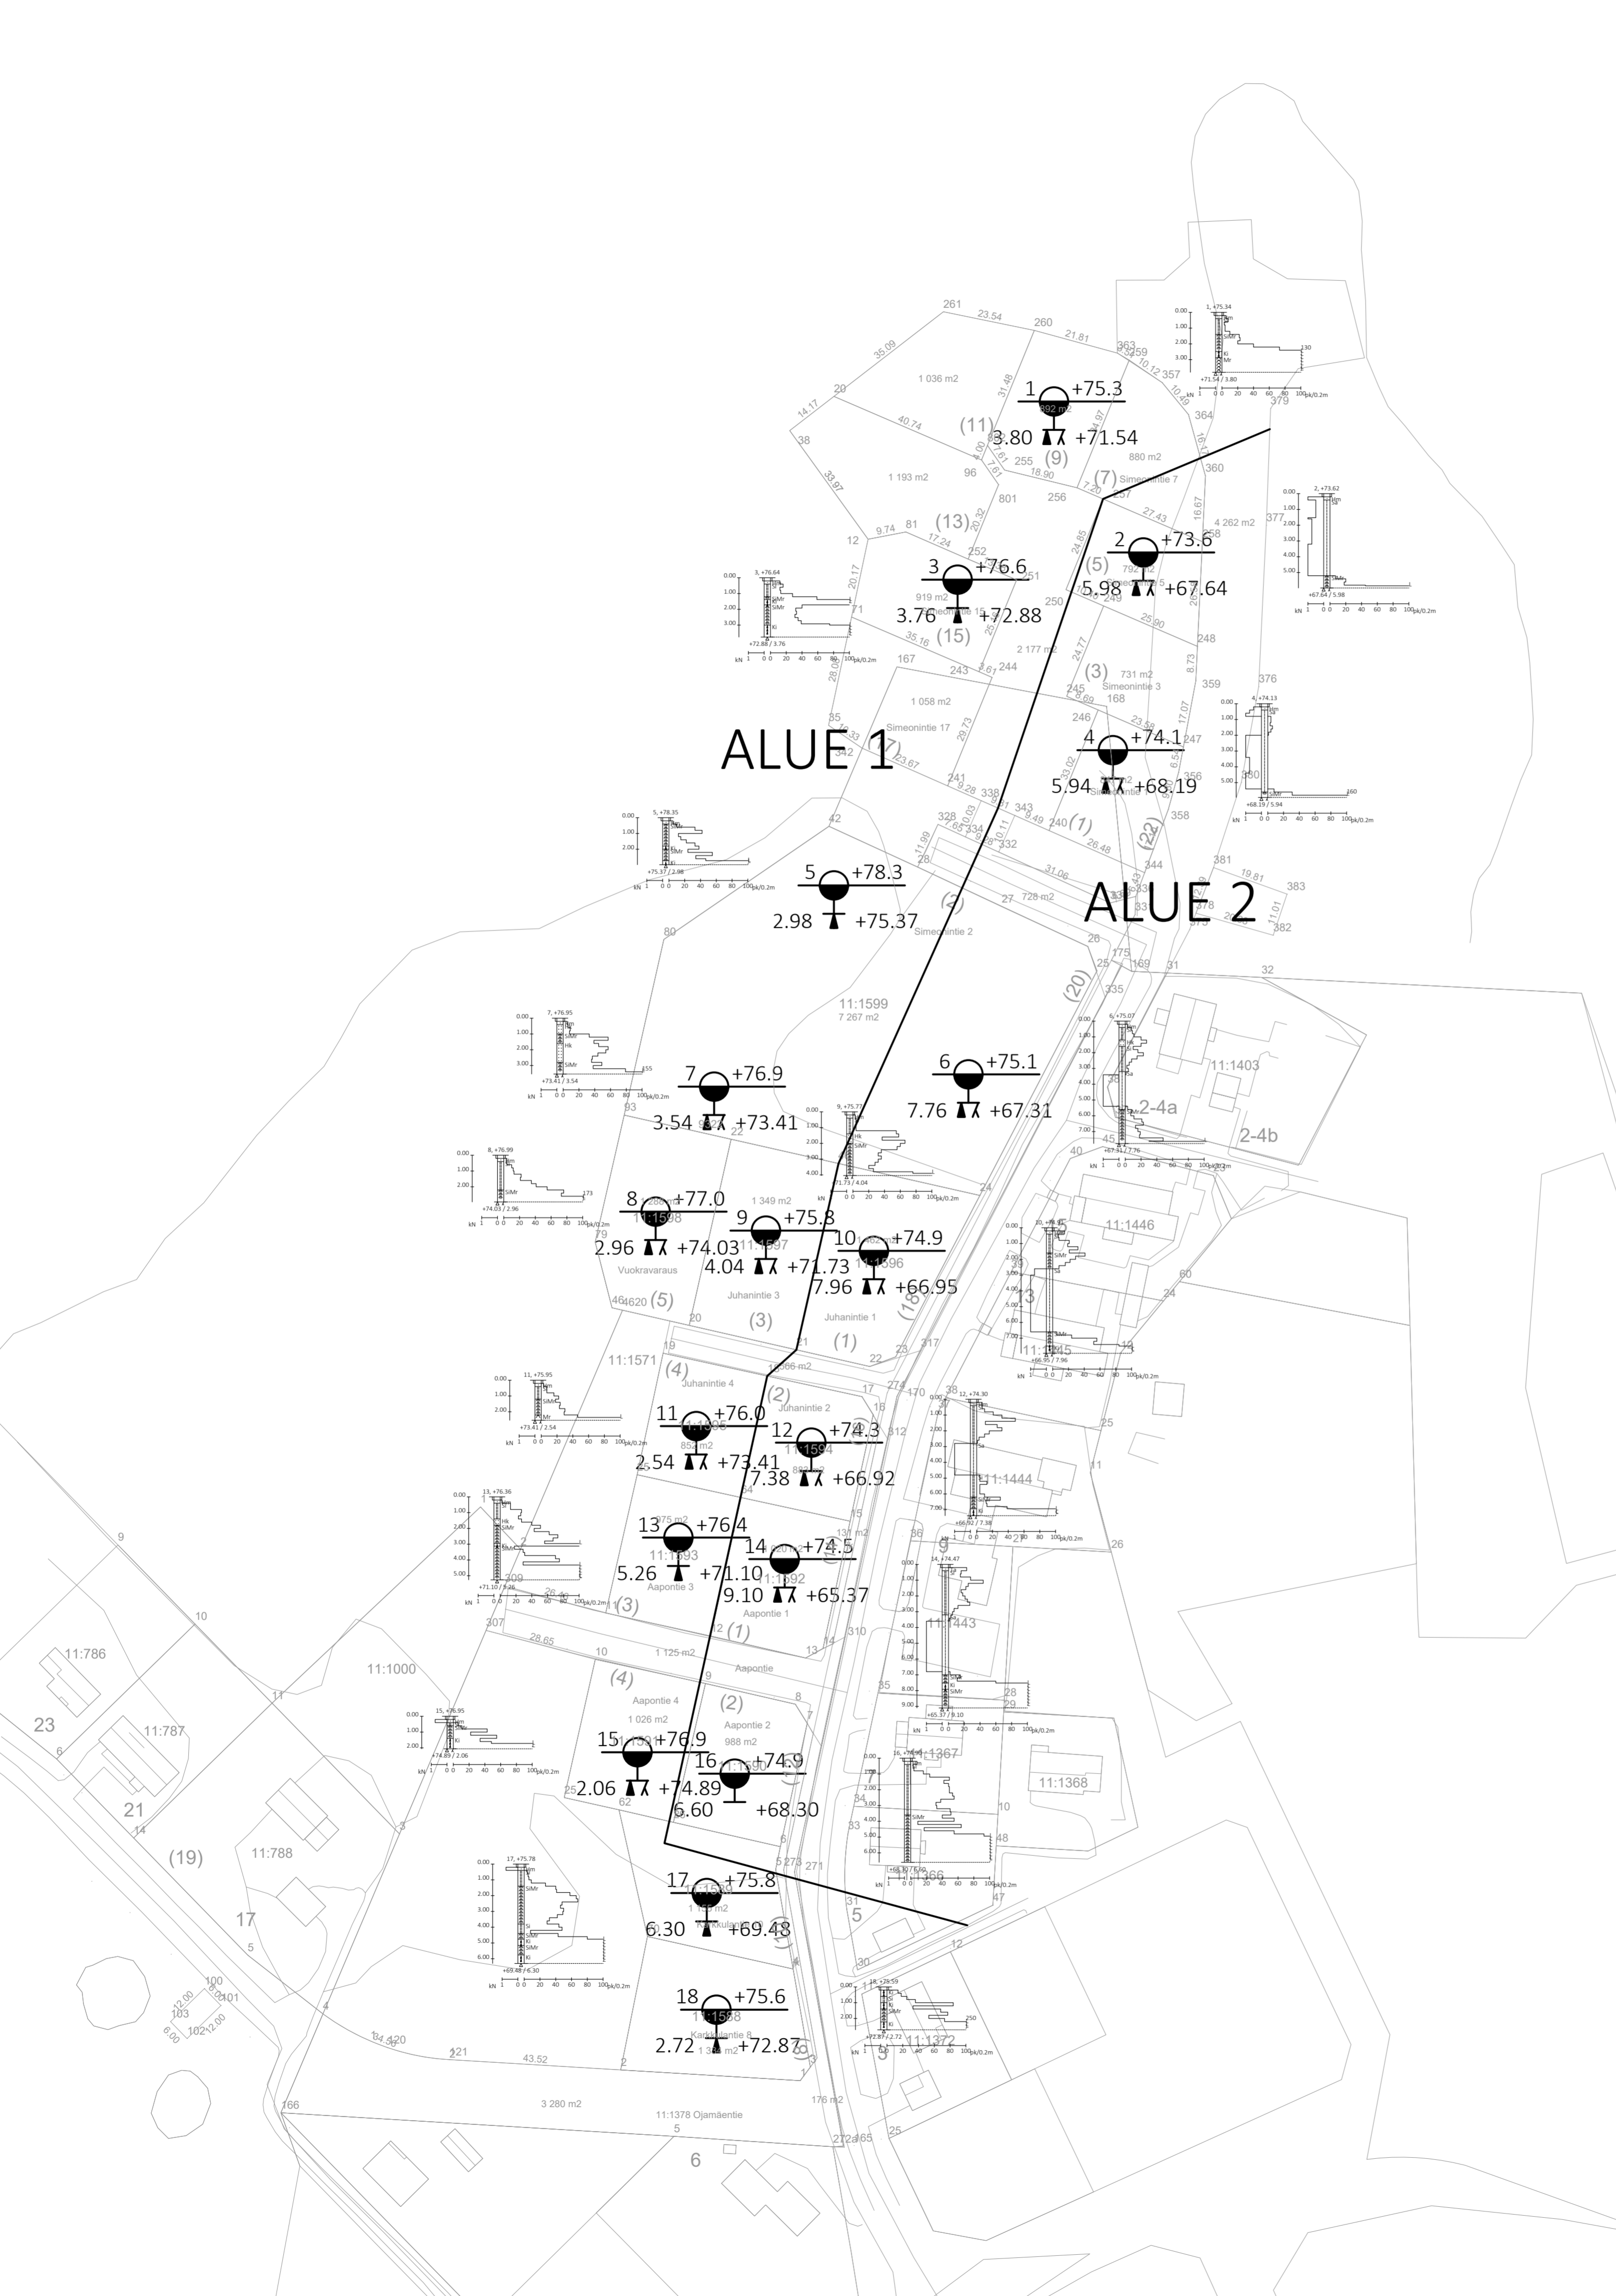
ALUE 1

ALUE 2

1 +75.3
3.80 +71.54

2 +73.6
5.98 +67.64

3 +76.6
3.76 +72.88

4 +74.1
5.94 +68.19

5 +78.3
2.98 +75.37

6 +75.1
7.76 +67.31

7 +76.9
3.54 +73.41

8 +77.0
2.96 +74.03

9 +75.8
4.04 +71.73

10 +74.9
7.96 +66.95

11 +76.0
2.54 +73.41

12 +74.3
7.38 +66.92

13 +76.4
5.26 +71.10

14 +74.5
9.10 +65.37

15 +76.9
2.06 +74.89

16 +74.9
6.60 +68.30

17 +75.8
6.30 +69.48

18 +75.6
2.72 +72.87

Simeonintie 7
Simeonintie 5
Simeonintie 15
Simeonintie 3
Simeonintie 17
Simeonintie 2
Juhanintie 3
Juhanintie 1
Juhanintie 4
Juhanintie 2
Aapontie 3
Aapontie 1
Aapontie
Aapontie 4
Aapontie 2
Karkkulantie 8
11:1378 Ojamäentie
Vuokravaraus

11:1599
7 267 m2
11:1403
11:1446
11:1445
11:1444
11:1443
11:1367
11:1368
11:1372
11:1571
11:1000
11:786
11:787
11:788

2-4a
2-4b

1 036 m2
1 193 m2
880 m2
4 262 m2
919 m2
2 177 m2
731 m2
1 058 m2
728 m2
1 349 m2
1 125 m2
1 026 m2
988 m2
3 280 m2
176 m2

(11) (9) (7) (13) (5) (15) (3) (17) (1) (22) (20) (18) (5) (3) (1) (4) (2) (3) (1) (4) (2) (19)

23 21 17 6 5